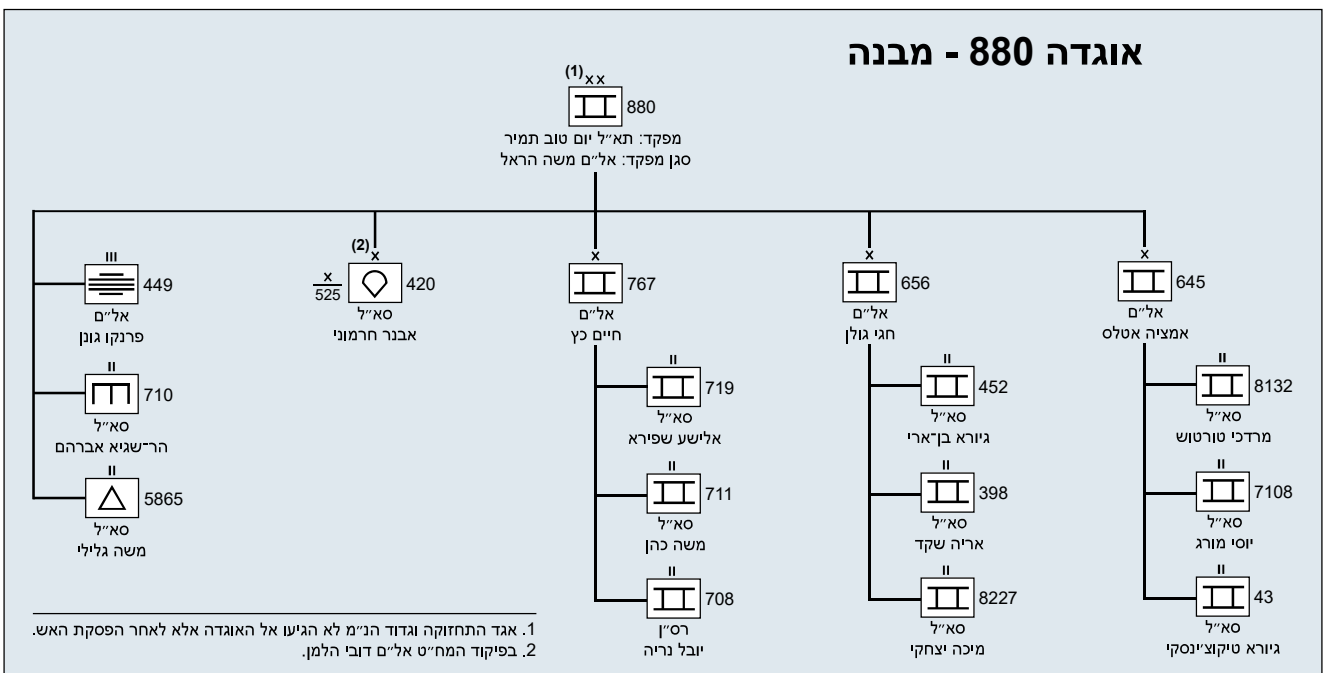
אוגדה 880 - מבנה

(1) xx
880
מפקד: תא״ל יום טוב תמיר
סגן מפקד: אל״ם משה הראל

x
645
אל״ם
אמציה אטלס

II
8132
סא״ל
מרדכי טורטוש

II
7108
סא״ל
יוסי מורג

II
43
סא״ל
גיורא טיקוצ׳ינסקי

x
656
אל״ם
חגי גולן

II
452
סא״ל
גיורא בן־ארי

II
398
סא״ל
אריה שקד

II
8227
סא״ל
מיכה יצחקי

x
767
אל״ם
חיים כץ

II
719
סא״ל
אלישע שפירא

II
711
סא״ל
משה כהן

II
708
רס״ן
יובל נריה

(2) x
420
$\frac{x}{525}$
סא״ל
אבנר חרמוני

III
449
אל״ם
פרנקו גונן

II
710
סא״ל
הר־שגיא אברהם

II
5865
סא״ל
משה גלילי

1. אגד התחזוקה וגדוד הנ״מ לא הגיעו אל האוגדה אלא לאחר הפסקת האש.
2. בפיקוד המח״ט אל״ם דובי הלמן.